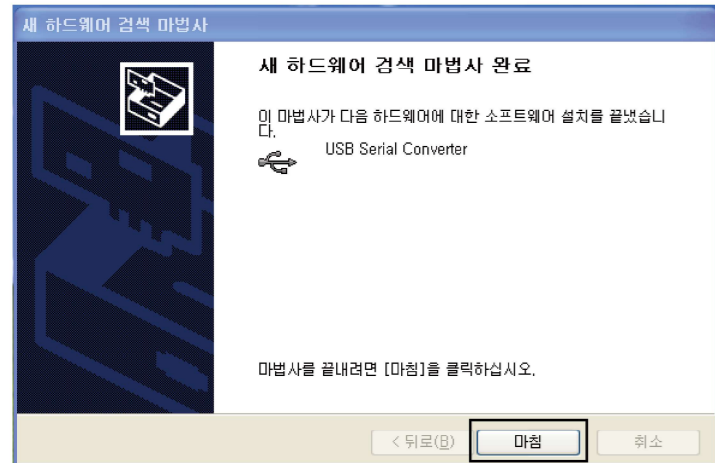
새 하드웨어 검색 마법사

새 하드웨어 검색 마법사 완료

이 마법사가 다음 하드웨어에 대한 소프트웨어 설치를 끝냈습니다.

USB Serial Converter

마법사를 끝내려면 [마침]을 클릭하십시오.

< 뒤로(B)

마침

취소